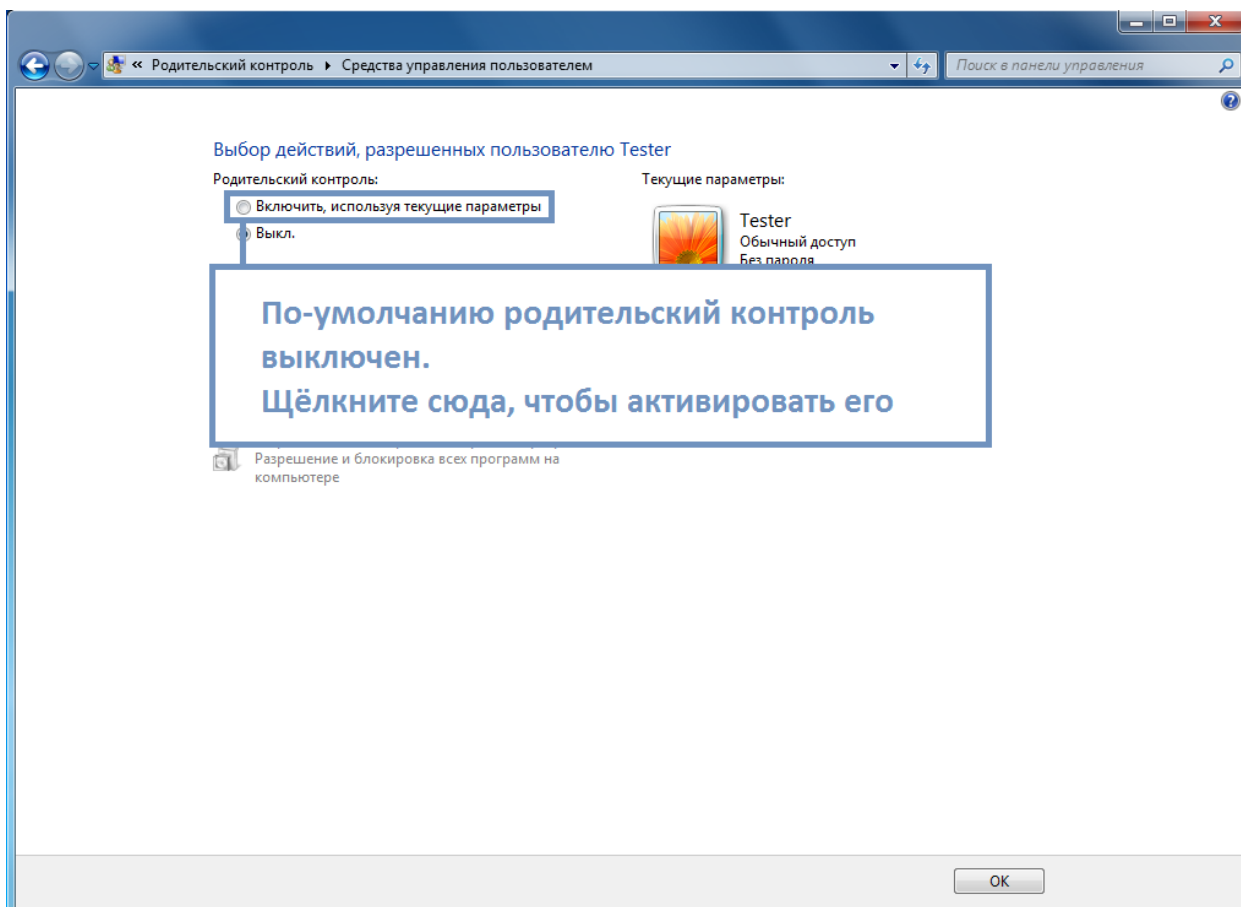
« Родительский контроль ▸ Средства управления пользователем

Поиск в панели управления

Выбор действий, разрешенных пользователю Tester

Родительский контроль:

Включить, используя текущие параметры

Выкл.

Текущие параметры:

Tester
Обычный доступ
Без пароля

По-умолчанию родительский контроль выключен.
Щёлкните сюда, чтобы активировать его

Разрешение и блокировка всех программ на компьютере

OK